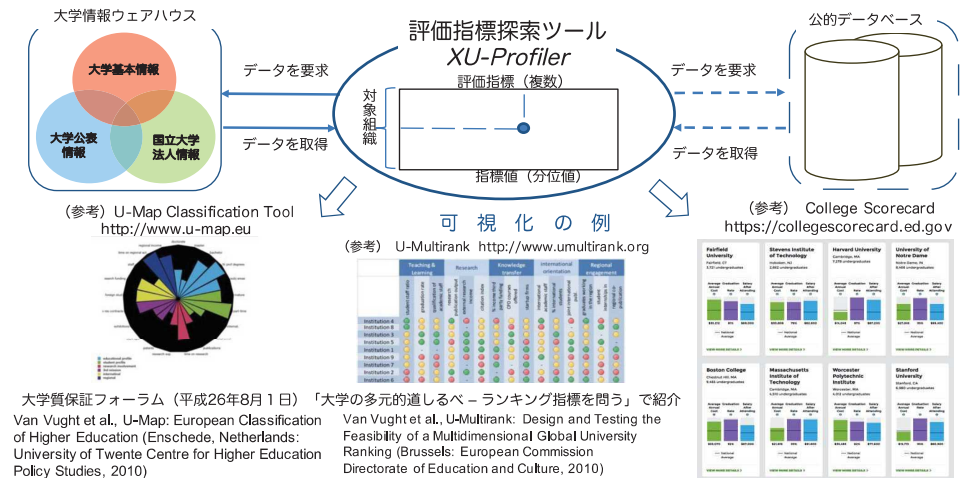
大学情報ウェアハウス

大学基本情報

大学公表情報

国立大学法人情報

データを要求

データを取得

評価指標探索ツール
XU-Profiler

評価指標（複数）

対象組織

指標値（分位値）

公的データベース

データを要求

データを取得

（参考）U-Map Classification Tool
http://www.u-map.eu

可 視 化 の 例

（参考） U-Multirank http://www.umultirank.org

（参考） College Scorecard
https://collegescorecard.ed.gov

| | Teaching & Learning | Research | Knowledge transfer | International orientation | Regional engagement |
|---|---|---|---|---|---|
| Institution 4 | | | | | |
| Institution 6 | | | | | |
| Institution 3 | | | | | |
| Institution 5 | | | | | |
| Institution 1 | | | | | |
| Institution 9 | | | | | |
| Institution 8 | | | | | |
| Institution 7 | | | | | |
| Institution 2 | | | | | |

Fairfield University
Stevens Institute of Technology
Harvard University
University of Notre Dame
Boston College
Massachusetts Institute of Technology
Worcester Polytechnic Institute
Stanford University

大学質保証フォーラム（平成26年8月1日）「大学の多元的道しるべ – ランキング指標を問う」で紹介

Van Vught et al., U-Map: European Classification of Higher Education (Enschede, Netherlands: University of Twente Centre for Higher Education Policy Studies, 2010)

Van Vught et al., U-Multirank: Design and Testing the Feasibility of a Multidimensional Global University Ranking (Brussels: European Commission Directorate of Education and Culture, 2010)